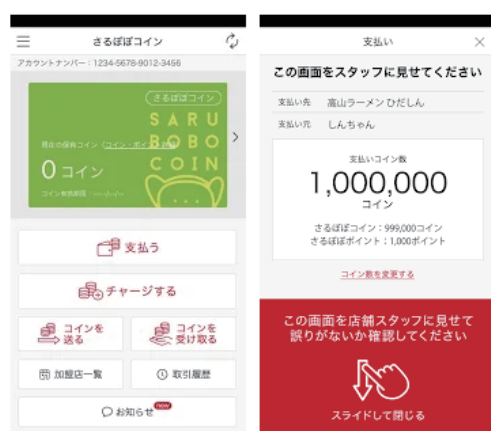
さるぼぼコイン

アカウントナンバー：1234-5678-9012-3456

さるぼぼコイン

SARU BOBO COIN

現在の保有コイン（コイン・ポイント）

0コイン

コイン有効期限

支払う

チャージする

コインを送る

コインを受け取る

加盟店一覧

取引履歴

お知らせ new

支払い

この画面をスタッフに見せてください

支払い先　高山ラーメン ひだしん

支払い元　しんちゃん

支払いコイン数

1,000,000

コイン

さるぼぼコイン：999,000コイン
さるぼぼポイント：1,000ポイント

コイン数を変更する

この画面を店舗スタッフに見せて誤りがないか確認してください

スライドして閉じる